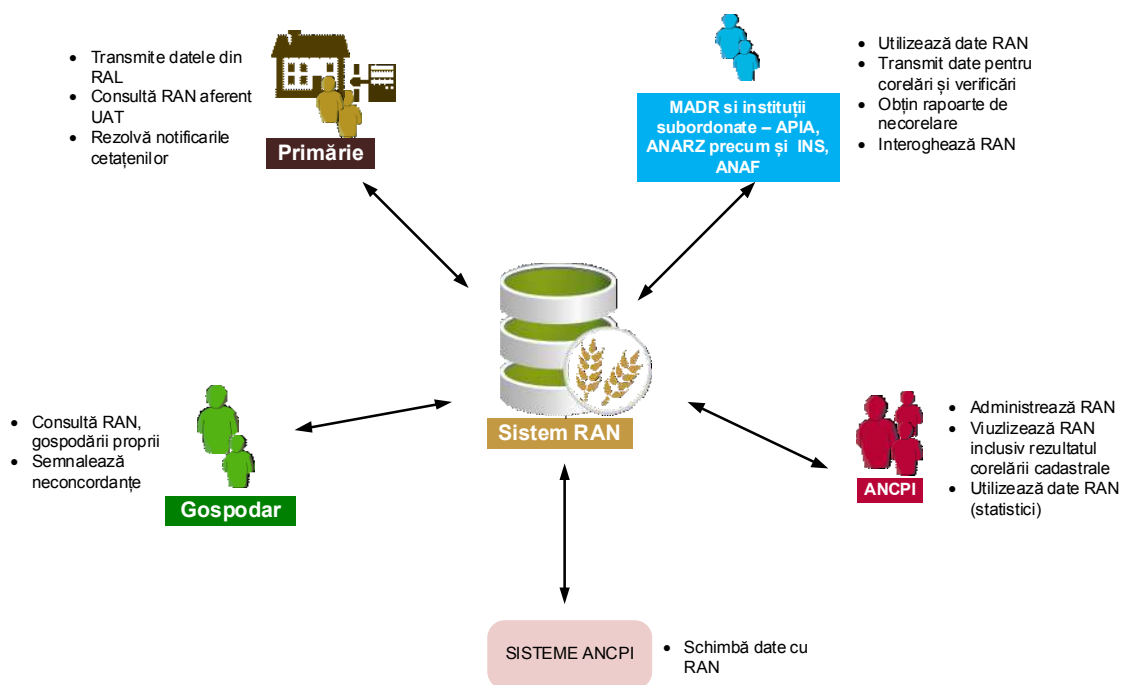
- Transmite datele din RAL
- Consultă RAN aferent UAT
- Rezolvă notificarile cetațenilor

Primărie

MADR si instituții subordonate – APIA, ANARZ precum și INS, ANAF

- Utilizează date RAN
- Transmit date pentru corelări și verificări
- Obțin rapoarte de necorelare
- Interoghează RAN

Sistem RAN

- Consultă RAN, gospodării proprii
- Semnalează neconcordanțe

Gospodar

- Administrează RAN
- Viuzlizează RAN inclusiv rezultatul corelării cadastrale
- Utilizează date RAN (statistici)

ANCPI

SISTEME ANCPI

- Schimbă date cu RAN